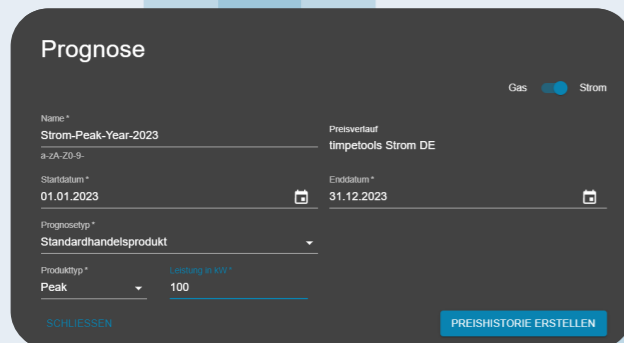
Prognose

Gas Strom

Name *
Strom-Peak-Year-2023
a-zA-Z0-9-

Preisverlauf
timpetools Strom DE

Startdatum *
01.01.2023

Enddatum *
31.12.2023

Prognosetyp *
Standardhandelsprodukt

Produkttyp *
Peak

Leistung in KW *
100

SCHLIESSEN

PREISHISTORIE ERSTELLEN